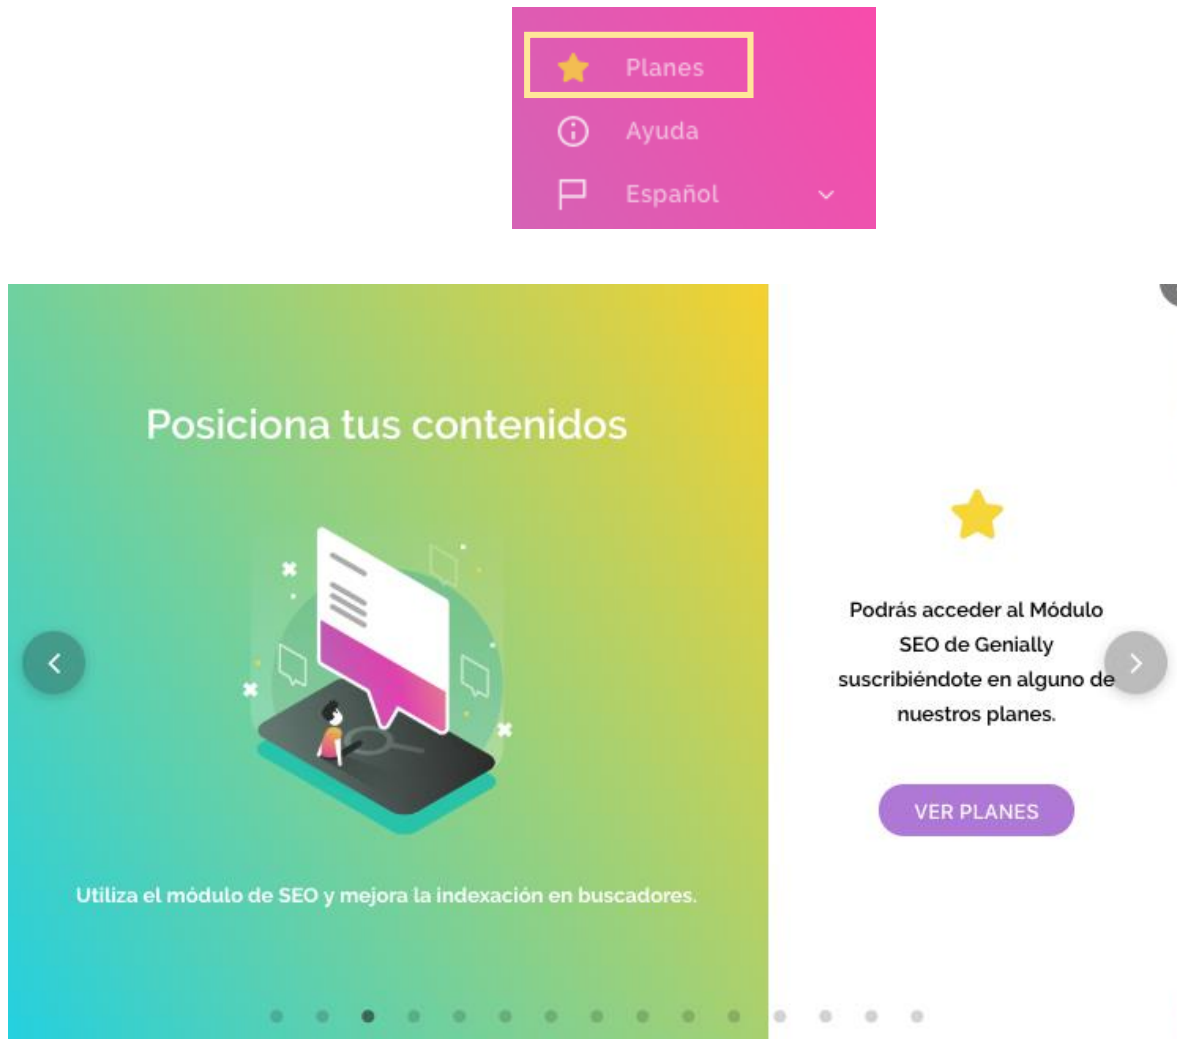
Planes

Ayuda

Español

Posiciona tus contenidos

Utiliza el módulo de SEO y mejora la indexación en buscadores.

Podrás acceder al Módulo SEO de Genially suscribiéndote en alguno de nuestros planes.

VER PLANES